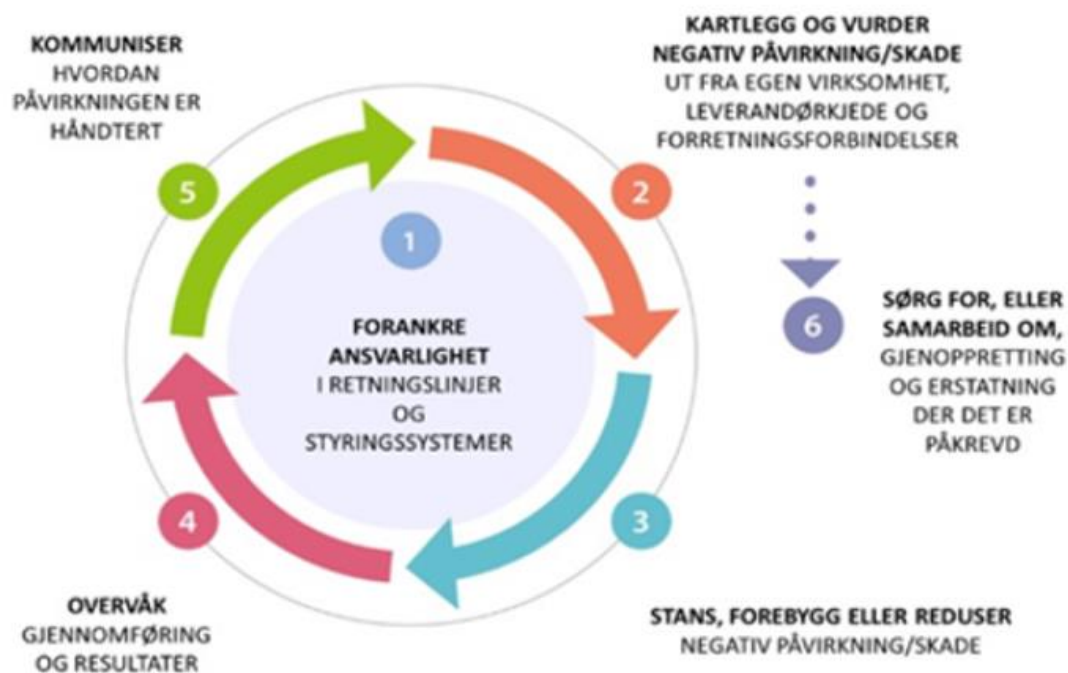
KOMMUNISER
HVORDAN PÅVIRKNINGEN ER HÅNDTERT

5

KARTLEGG OG VURDER NEGATIV PÅVIRKNING/SKADE
UT FRA EGEN VIRKSOMHET, LEVERANDØRKJEDE OG FORRETNINGSFORBINDELSER

2

1

FORANKRE ANSVARLIGHET
I RETNINGSLINJER OG STYRINGSSYSTEMER

6

SØRG FOR, ELLER SAMARBEID OM,
GJENOPPRETTING OG ERSTATNING DER DET ER PÅKREVD

4

3

OVERVÅK
GJENNOMFØRING OG RESULTATER

STANS, FOREBYGG ELLER REDUSER
NEGATIV PÅVIRKNING/SKADE